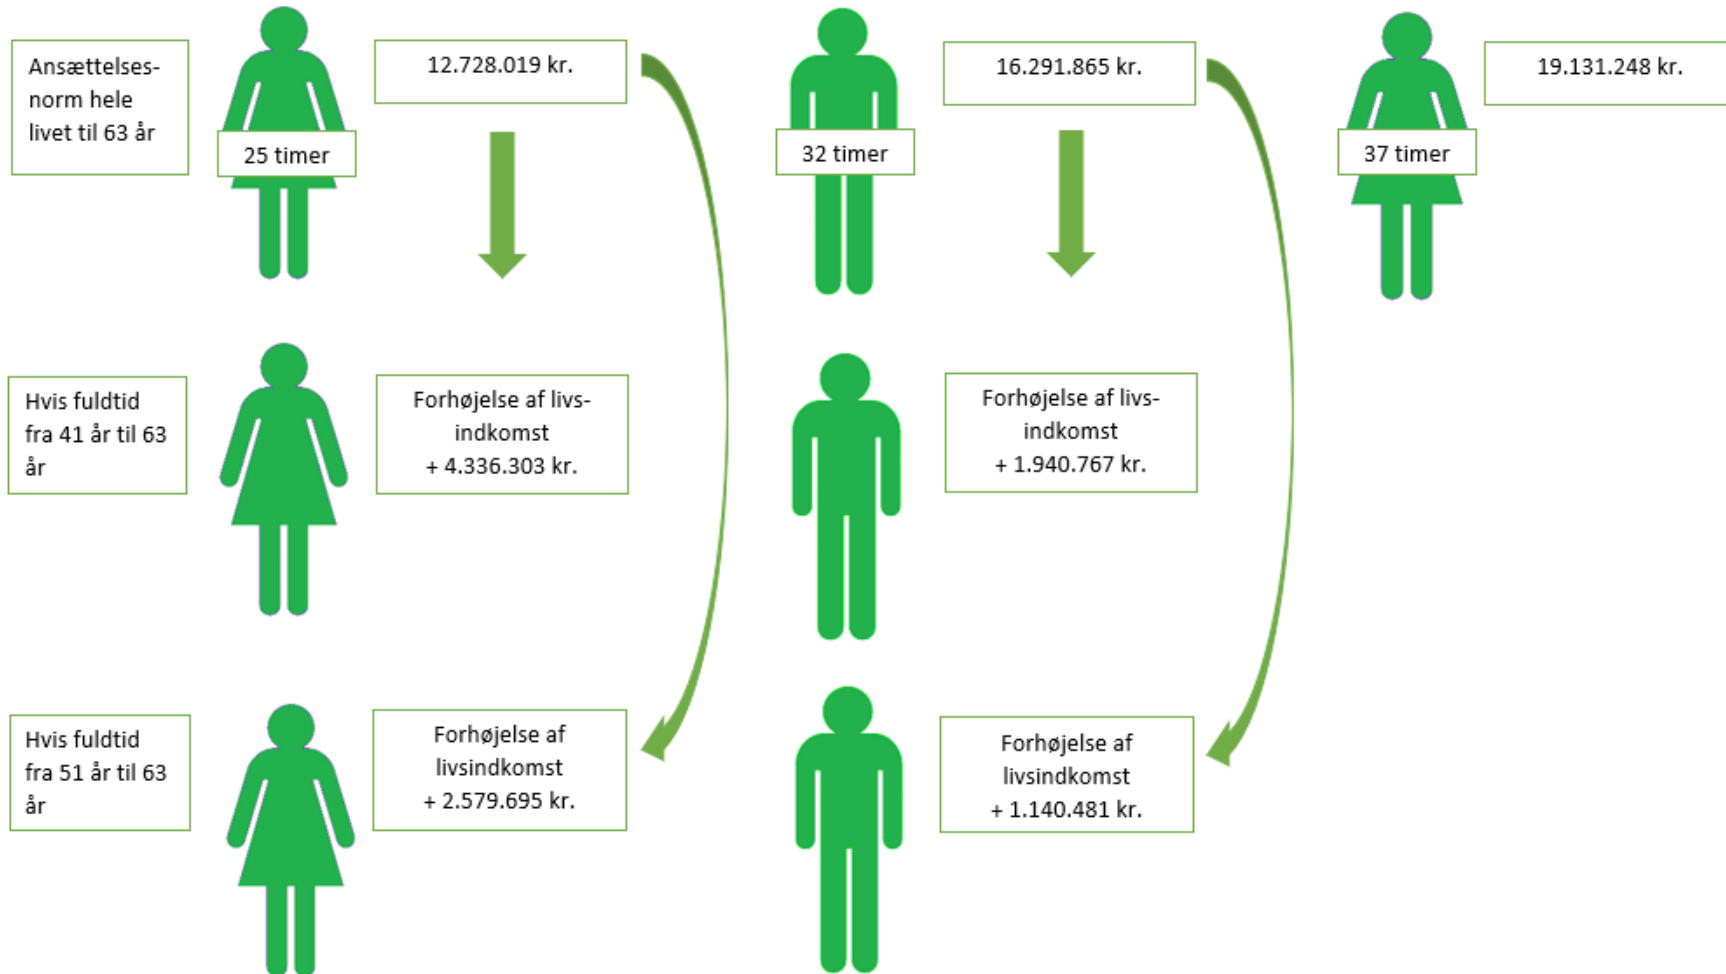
Ansættelsesnorm hele livet til 63 år

25 timer

12.728.019 kr.

32 timer

16.291.865 kr.

37 timer

19.131.248 kr.

Hvis fuldtid fra 41 år til 63 år

Forhøjelse af livsindkomst + 4.336.303 kr.

Forhøjelse af livsindkomst + 1.940.767 kr.

Hvis fuldtid fra 51 år til 63 år

Forhøjelse af livsindkomst + 2.579.695 kr.

Forhøjelse af livsindkomst + 1.140.481 kr.